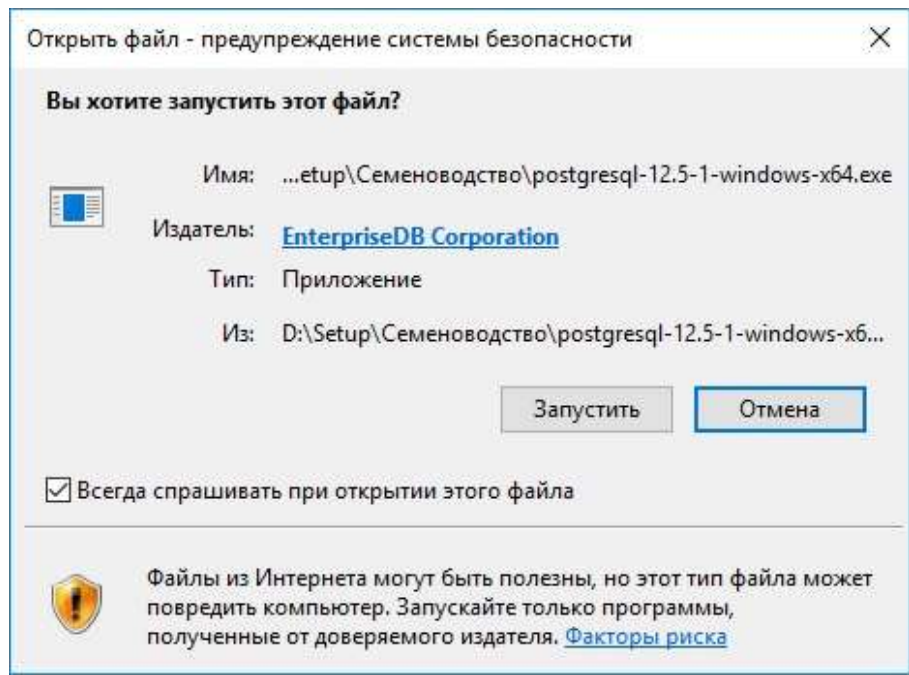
Открыть файл - предупреждение системы безопасности

×

Вы хотите запустить этот файл?

Имя: ...etup\Семеноводство\postgresql-12.5-1-windows-x64.exe

Издатель: EnterpriseDB Corporation

Тип: Приложение

Из: D:\Setup\Семеноводство\postgresql-12.5-1-windows-x6...

Запустить

Отмена

☑ Всегда спрашивать при открытии этого файла

Файлы из Интернета могут быть полезны, но этот тип файла может повредить компьютер. Запускайте только программы, полученные от доверяемого издателя. Факторы риска